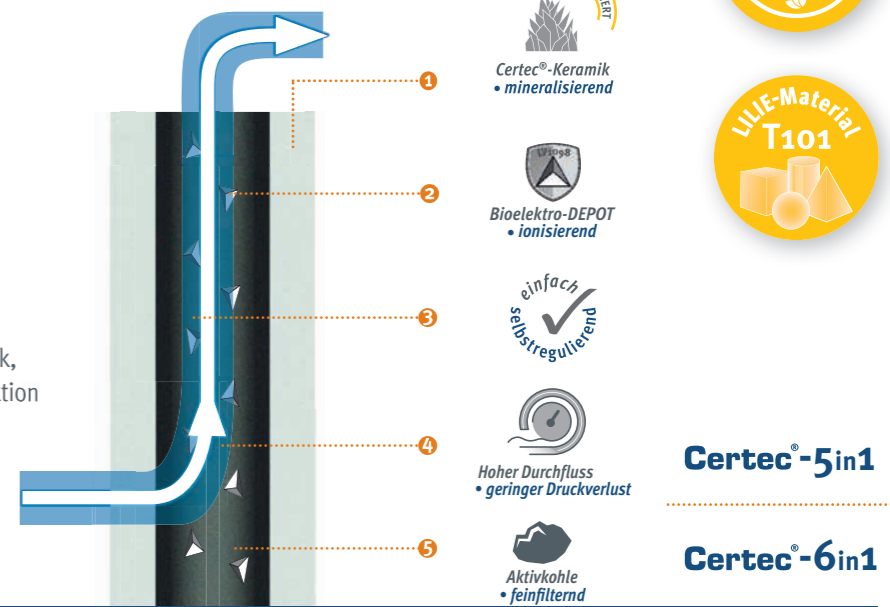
k,
tion

1
2
3
4
5

ERT

Certec®-Keramik
• mineralisierend

LV1058

Bioelektro-DEPOT
• ionisierend

einfach
selbstregulierend

Hoher Durchfluss
• geringer Druckverlust

Aktivkohle
• feinfilternd

LILIE-Material
T101

Certec®-5in1

Certec®-6in1